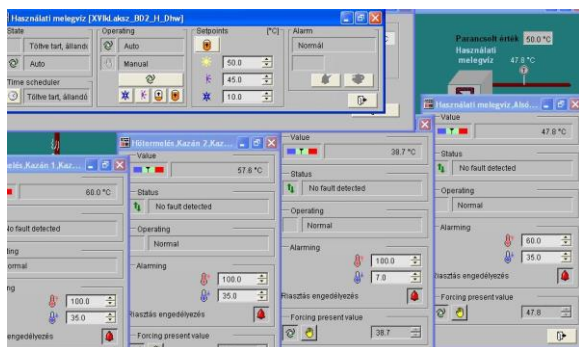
Használati melegvíz [XVIIkl.aksz_BD2_H_Dhw]

State
Töltve tart, állandó
Auto
Time scheduler
Töltve tart, állandó

Operating
Auto
Manual

Setpoints [°C]
50.0
45.0
10.0

Alarm
Normál

Parancsolt érték 50.0 °C
Használati melegvíz 47.8 °C

Használati melegvíz_Alsó...
Value
47.8 °C
Status
No fault detected
Operating
Normal
Alarming
60.0
35.0
Riasztás engedélyezés
Forcing present value
47.8

melés_Kazán 1_Kaz...
Value
66.0 °C
No fault detected
larming
ormal
rming
100.0
35.0
engedélyezés

Hőtermelés_Kazán 2_Kaz...
Value
57.6 °C
Status
No fault detected
Operating
Normal
Alarming
100.0
35.0
Riasztás engedélyezés
Forcing present value

Value
38.7 °C
Status
No fault detected
Operating
Normal
Alarming
100.0
7.0
Riasztás engedélyezés
Forcing present value
38.7